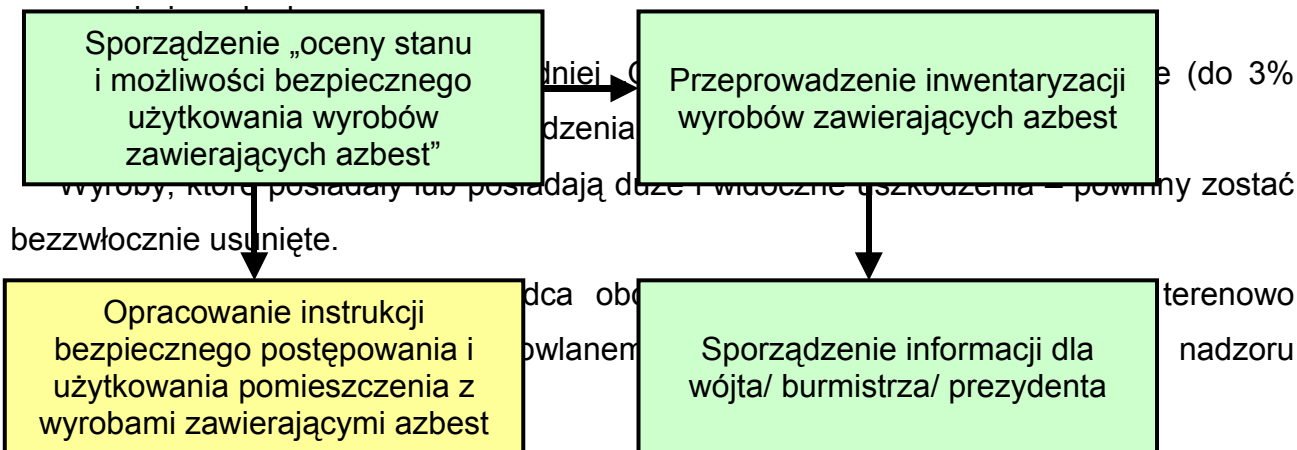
Sporządzenie „oceny stanu i możliwości bezpiecznego użytkowania wyrobów zawierających azbest”

Przeprowadzenie inwentaryzacji wyrobów zawierających azbest

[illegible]dniej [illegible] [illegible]e (do 3% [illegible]dzenia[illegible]

Wyroby, które posiadały lub posiadają duże i widoczne uszkodzenia – powinny zostać bezzwłocznie usunięte.

Opracowanie instrukcji bezpiecznego postępowania i użytkowania pomieszczenia z wyrobami zawierającymi azbest

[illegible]dca ob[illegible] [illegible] terenowo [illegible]owlanem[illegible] nadzoru

Sporządzenie informacji dla wójta/ burmistrza/ prezydenta